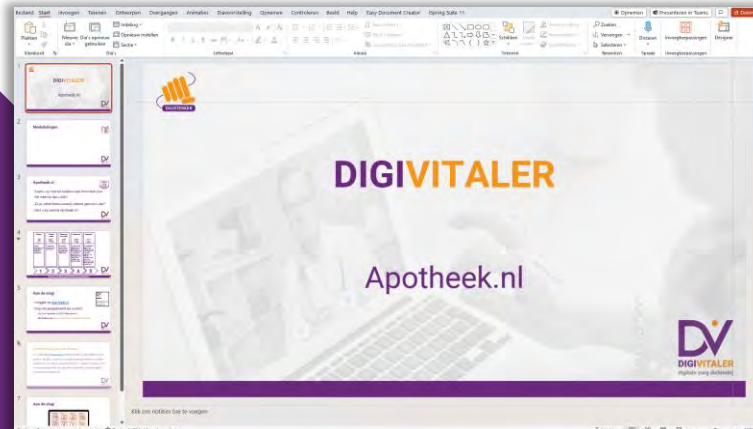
Bestand Start Invoegen Tekenen Ontwerpen Overgangen Animaties Diavoorstelling Opnemen Controleren Beeld Help Easy Document Creator Opening Sale !!!

Opnemen Presenteren in Teams Delen

Plakken Nieuwe dia Dia's opnieuw gebruiken Indeling Opnieuw instellen Sectie

Klembord Dia's Lettertype Alinea Tekenen Bewerken Spraak Invoegtoepassingen

Zoeken Vervangen Selecteren Dicteren Invoegtoepassingen Designer

DIGIVITALER

Apotheek.nl

Mededelingen

Apotheek.nl

Aan de slag!

DIGIVITALER

Apotheek.nl

DV DIGIVITALER digitale vaardigheden

Klik om notities toe te voegen